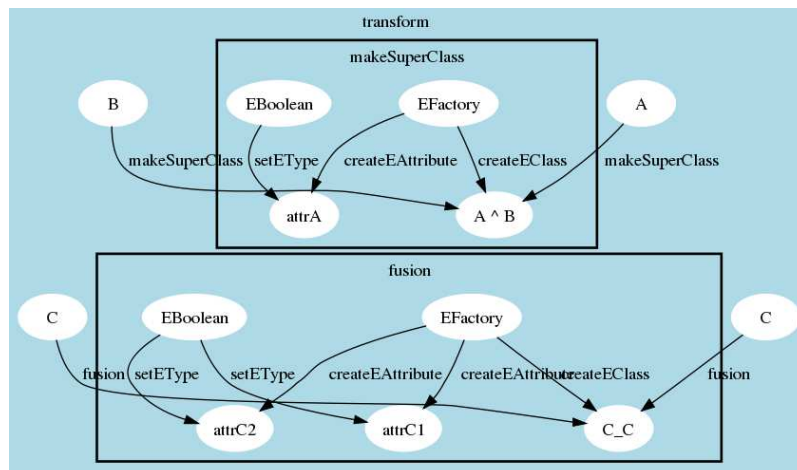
transform

makeSuperClass

B

EBoolean

EFactory

A

makeSuperClass

setEType

createEAttribute

createEClass

makeSuperClass

attrA

A ^ B

fusion

C

EBoolean

EFactory

C

fusion

setEType

setEType

createEAttribute

createEAttribute

createEClass

fusion

attrC2

attrC1

C_C